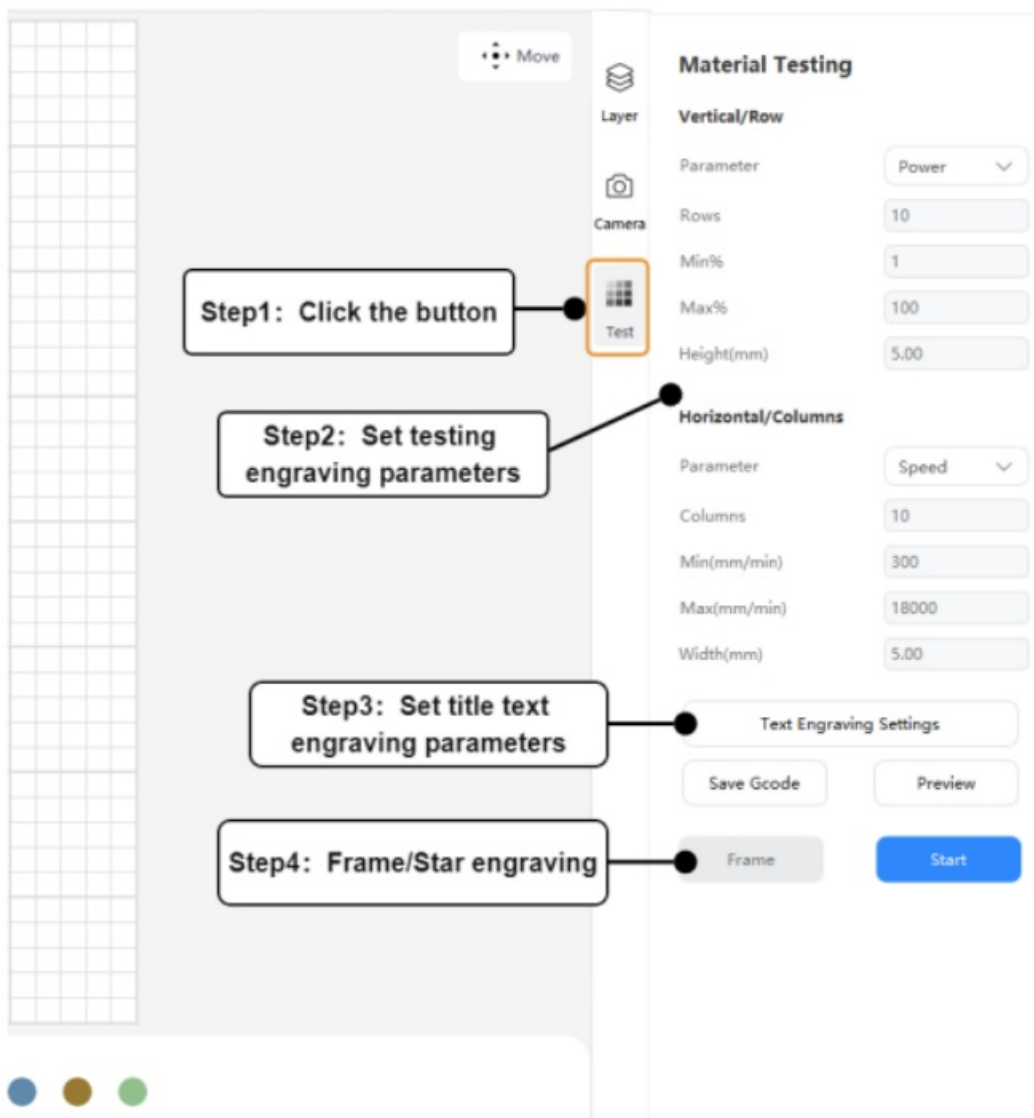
Move

Layer

Camera

Test

Step1: Click the button

Step2: Set testing engraving parameters

Step3: Set title text engraving parameters

Step4: Frame/Star engraving

Material Testing

Vertical/Row

Parameter | Power

Rows | 10

Min% | 1

Max% | 100

Height(mm) | 5.00

Horizontal/Columns

Parameter | Speed

Columns | 10

Min(mm/min) | 300

Max(mm/min) | 18000

Width(mm) | 5.00

Text Engraving Settings

Save Gcode

Preview

Frame

Start